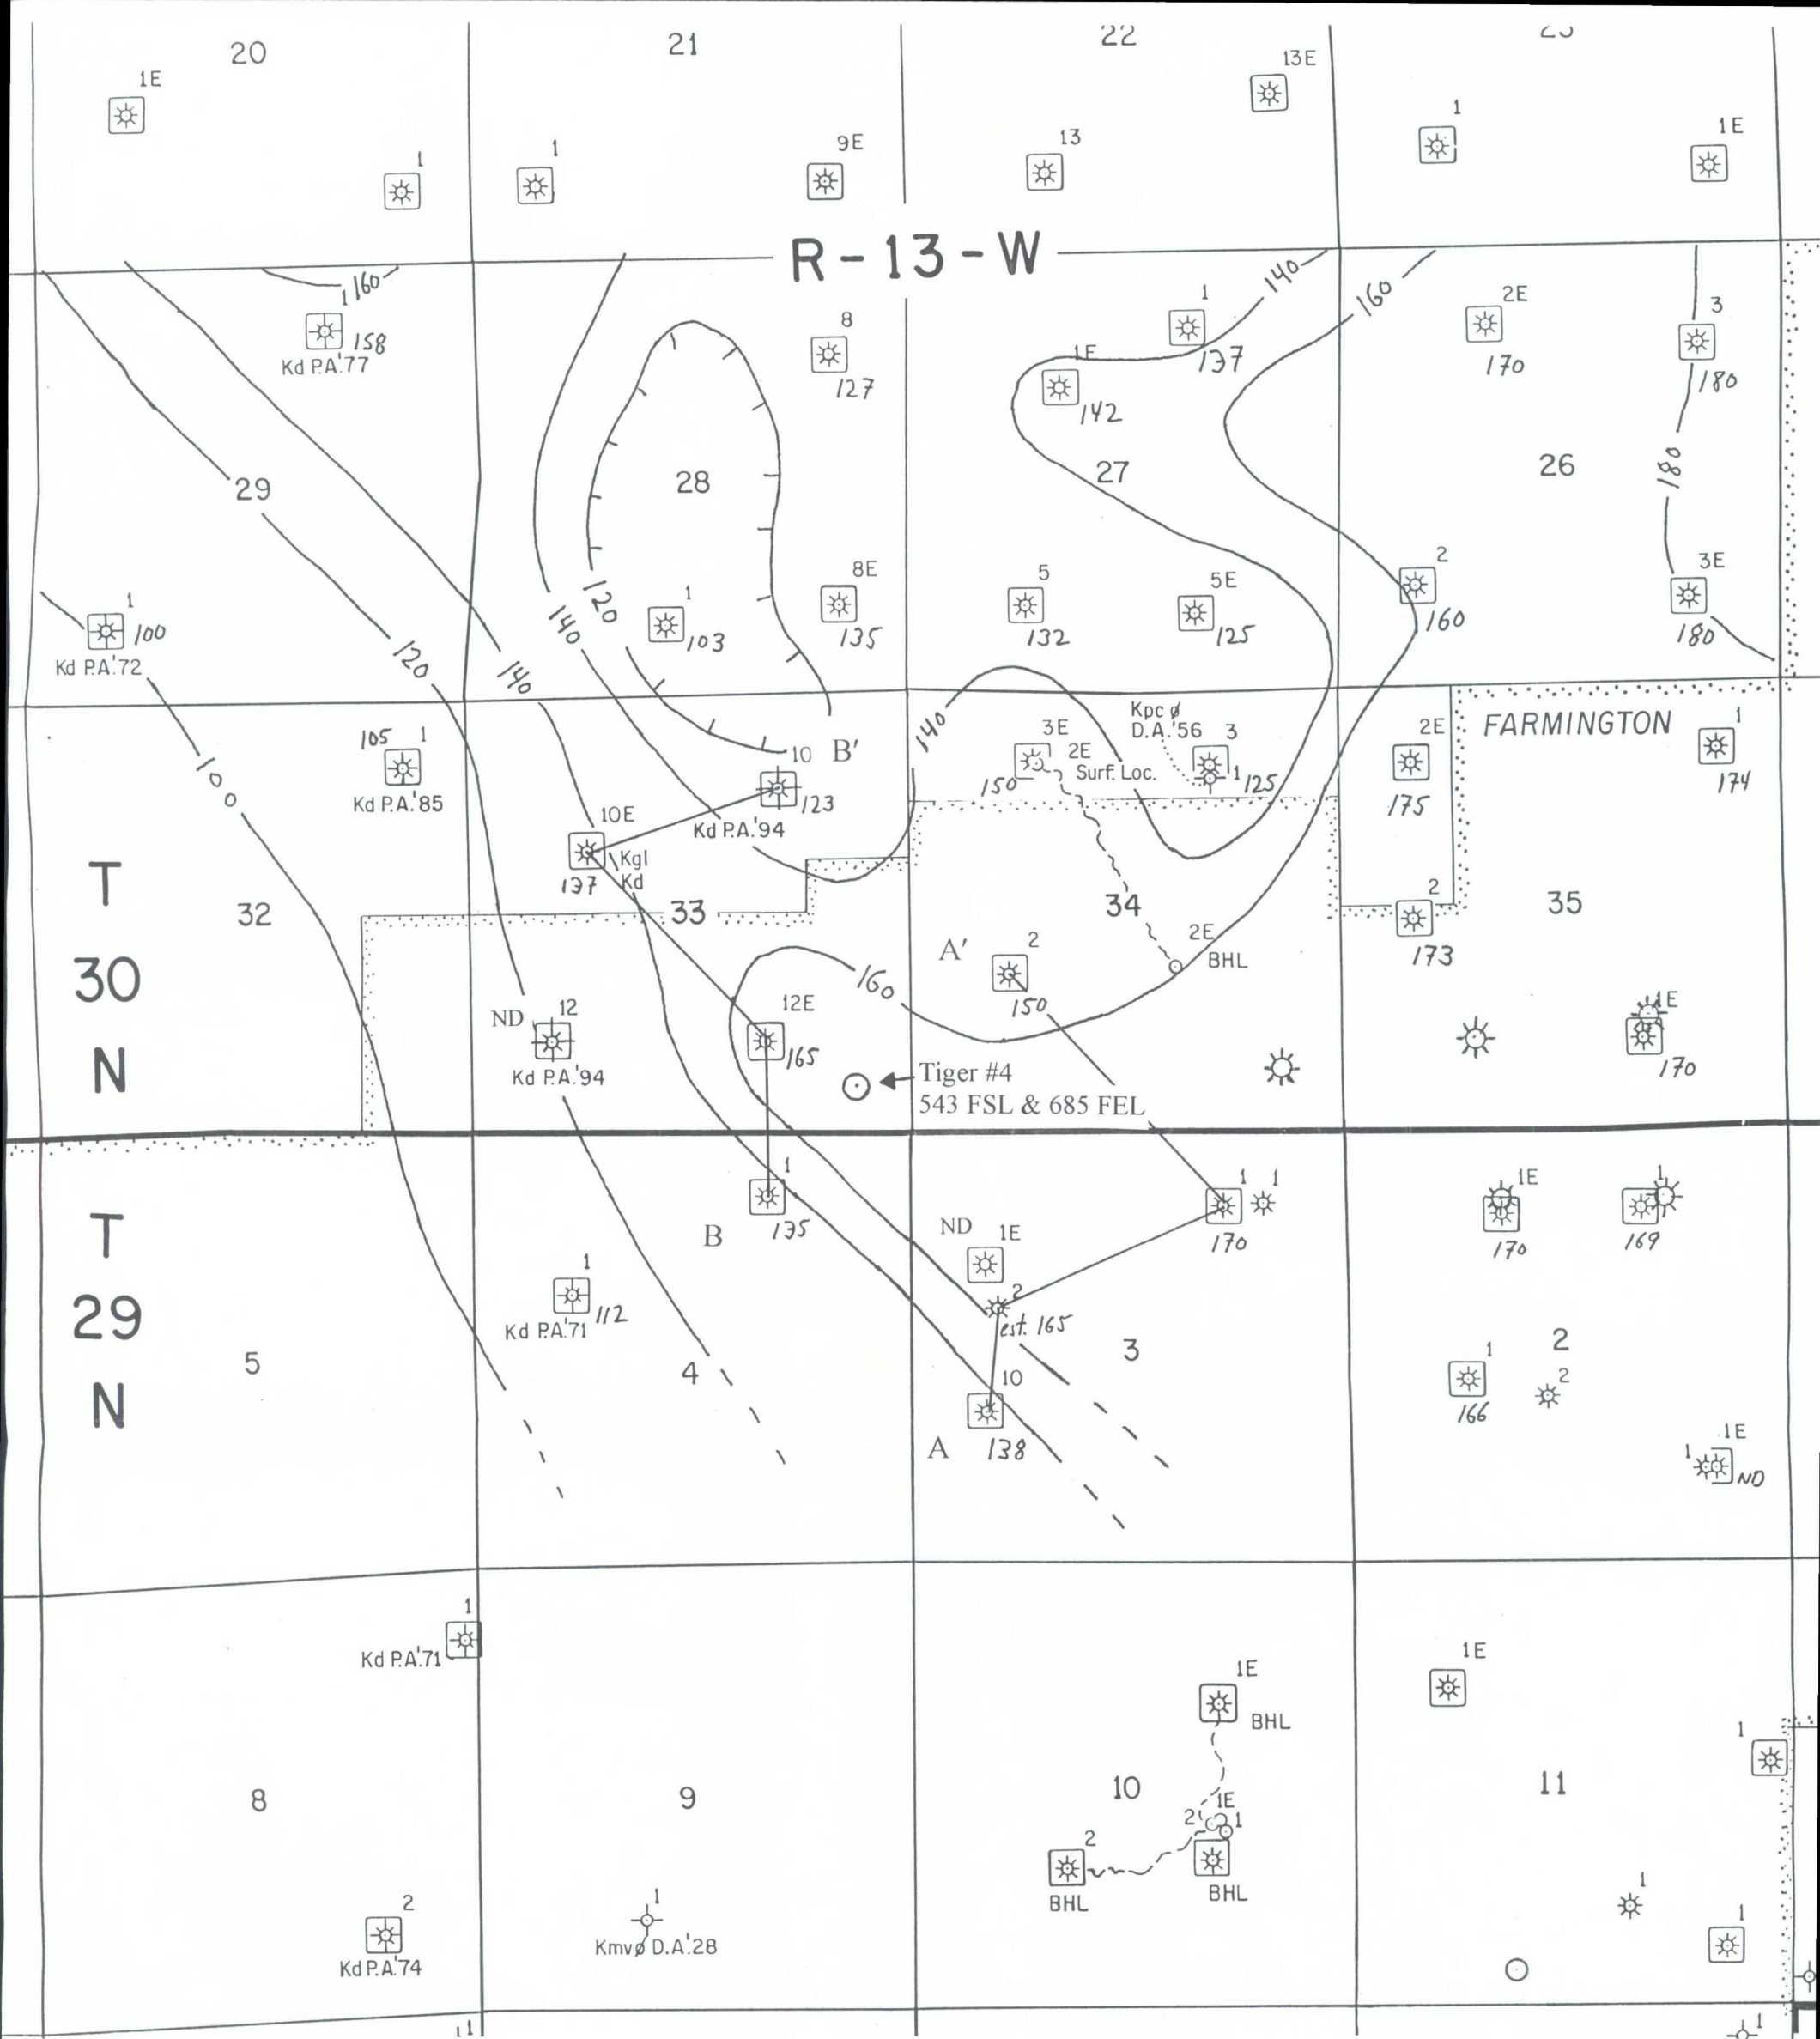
20 21 22 23

1E 1 1 9E 13 13E 1 1E

R-13-W

160 1 Kd P.A.'77 158
8 127
1 1E 142 137 140 160
2E 170 3 180

29 28 27 26 180

1 100 Kd P.A.'72
120 140 120 140
1 103 8E 135 5 132 5E 125 2 160 3E 180

FARMINGTON 1 174

105 1 Kd P.A.'85
10 B' 123 Kd P.A.'94
140 3E 2E Surf. Loc. 150
Kpc ø D.A.'56 3 1 125
2E 175
100

10E Kgl Kd 137

T 30 N

32 33 34 35

2 173
A' 2 2E BHL
160 150

ND 12 Kd P.A.'94
12E 165
Tiger #4
543 FSL & 685 FEL

1E 170

T 29 N

1 135
B
1 1 170
1E 170 1 169

ND 1E
2 est. 165
1 Kd P.A.'71 112

5 4 3 2

1 166 2
10 138 A
1 1E ND

1 Kd P.A.'71
1E BHL
1E
1 1

8 9 10 11

1E 2 1
2 BHL BHL

2 Kd P.A.'74
1 Kmvø D.A.'28
1 1